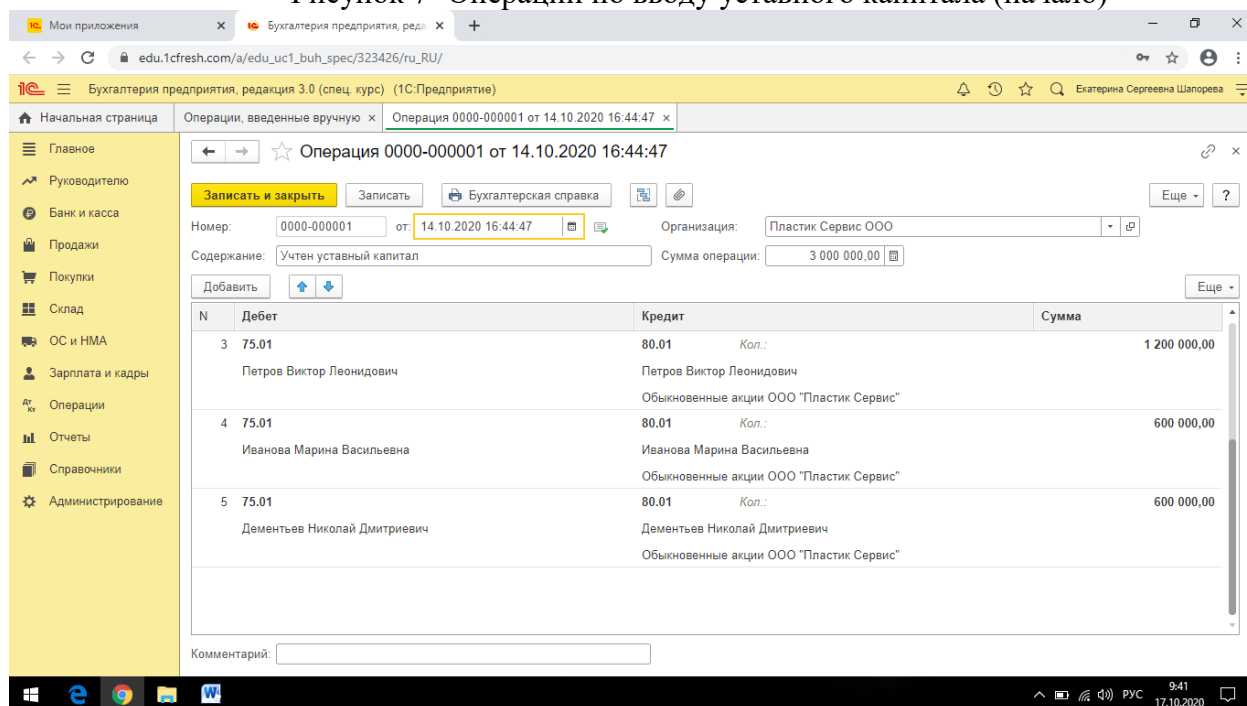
Рисунок 7- Операции по вводу уставного капитала (начало)

Мои приложения
Бухгалтерия предприятия, реда
edu.1cfresh.com/a/edu_uc1_buh_spec/323426/ru_RU/
Бухгалтерия предприятия, редакция 3.0 (спец. курс) (1С:Предприятие)
Екатерина Сергеевна Шапорева
Начальная страница
Операции, введенные вручную ×
Операция 0000-000001 от 14.10.2020 16:44:47 ×
Главное
Руководителю
Банк и касса
Продажи
Покупки
Склад
ОС и НМА
Зарплата и кадры
Операции
Отчеты
Справочники
Администрирование

Операция 0000-000001 от 14.10.2020 16:44:47

Записать и закрыть
Записать
Бухгалтерская справка
Еще
?
Номер: 0000-000001 от: 14.10.2020 16:44:47
Организация: Пластик Сервис ООО
Содержание: Учтен уставный капитал
Сумма операции: 3 000 000,00
Добавить
Еще

| N | Дебет | Кредит | Сумма |
|---|---|---|---|
| 3 | 75.01 | 80.01 Кол.: | 1 200 000,00 |
| | Петров Виктор Леонидович | Петров Виктор Леонидович | |
| | | Обыкновенные акции ООО "Пластик Сервис" | |
| 4 | 75.01 | 80.01 Кол.: | 600 000,00 |
| | Иванова Марина Васильевна | Иванова Марина Васильевна | |
| | | Обыкновенные акции ООО "Пластик Сервис" | |
| 5 | 75.01 | 80.01 Кол.: | 600 000,00 |
| | Дементьев Николай Дмитриевич | Дементьев Николай Дмитриевич | |
| | | Обыкновенные акции ООО "Пластик Сервис" | |

Комментарий:

РУС 9:41 17.10.2020